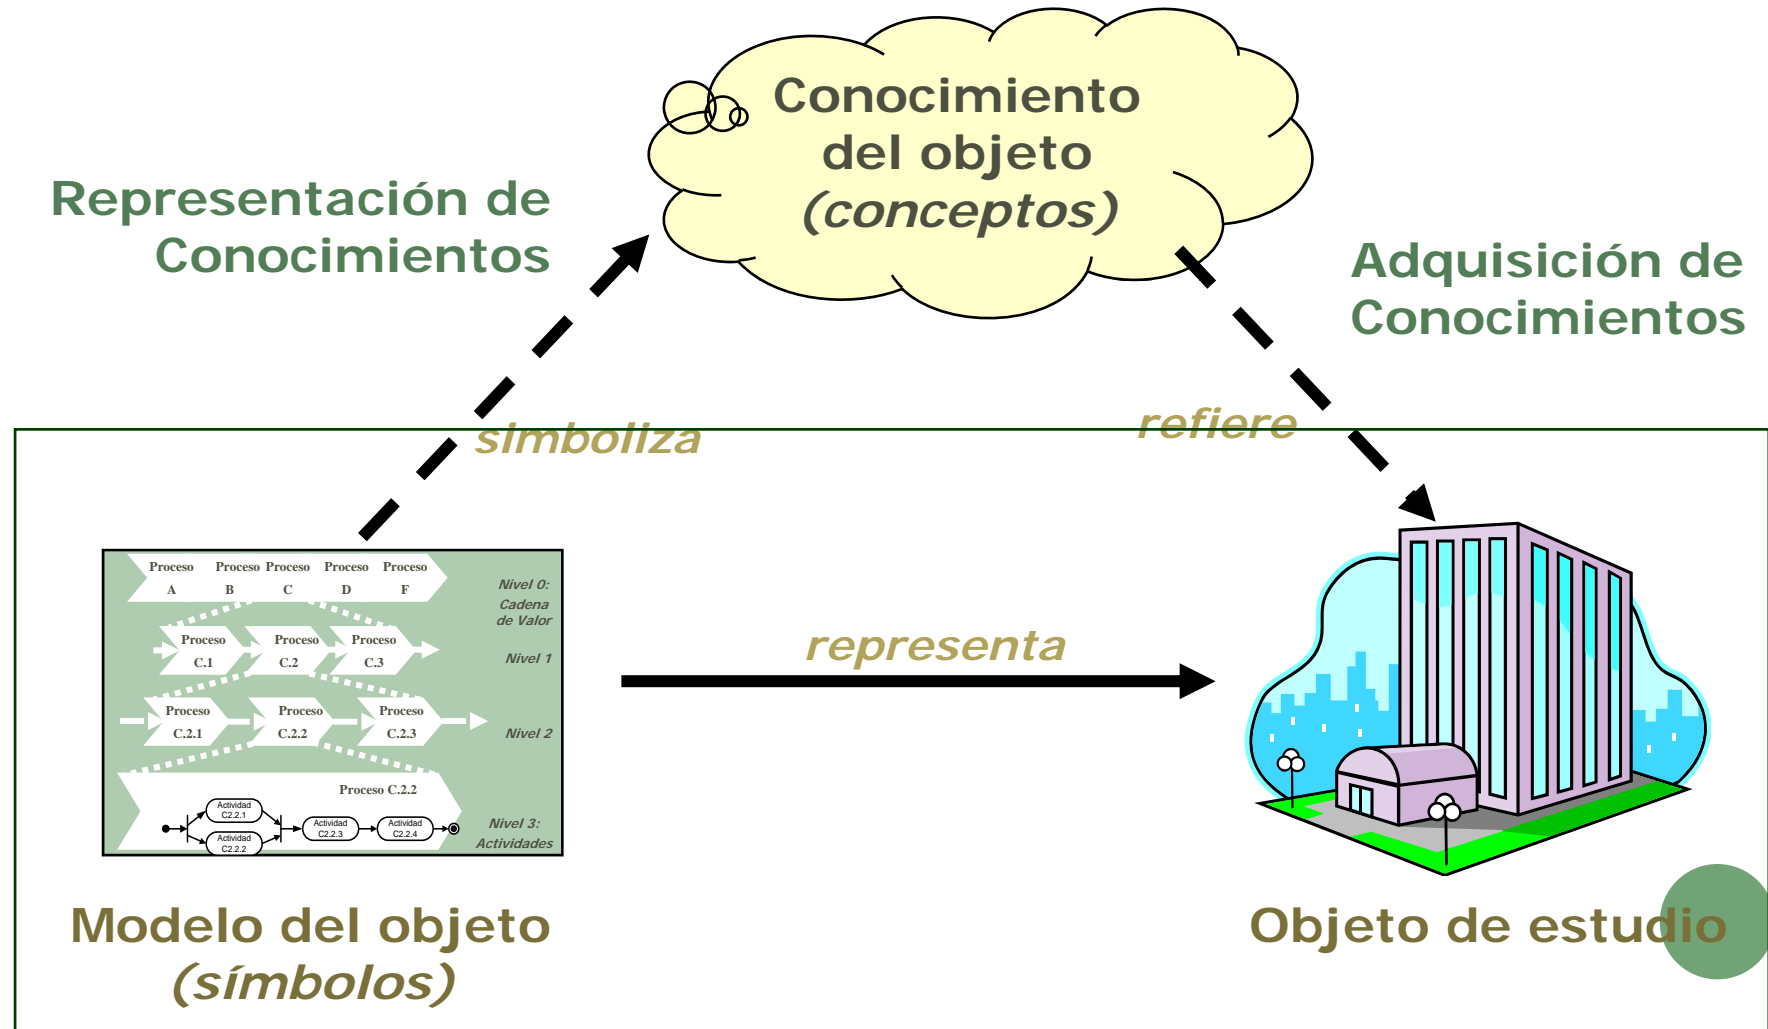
Conocimiento del objeto (conceptos)

Representación de Conocimientos

Adquisición de Conocimientos

simboliza

refiere

Proceso A

Proceso B

Proceso C

Proceso D

Proceso F

Nivel 0: Cadena de Valor

Proceso C.1

Proceso C.2

Proceso C.3

Nivel 1

Proceso C.2.1

Proceso C.2.2

Proceso C.2.3

Nivel 2

Proceso C.2.2

Actividad C2.2.1

Actividad C2.2.2

Actividad C2.2.3

Actividad C2.2.4

Nivel 3: Actividades

representa

Modelo del objeto (símbolos)

Objeto de estudio